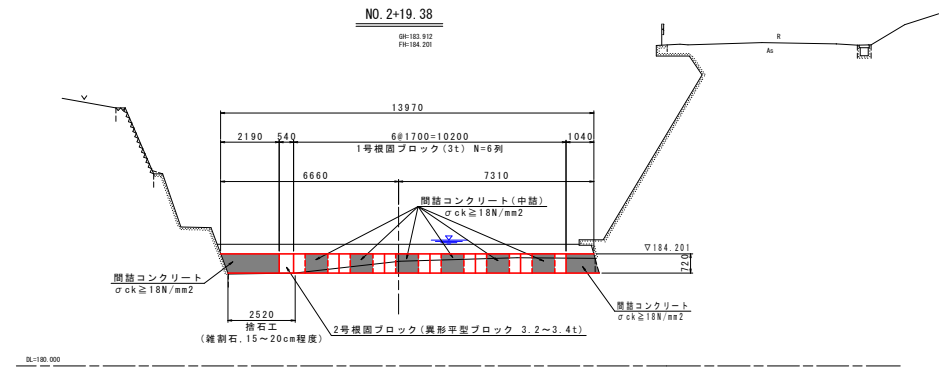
NO. 2+19.38

GH:183.912
FH:184.201

R
As

13970

2190 540 6@1700=10200 1040

1号根固ブロック(3t) N=6列

6660 7310

間詰コンクリート(中詰)
σck≧18N/mm2

▽184.201

720

間詰コンクリート
σck≧18N/mm2

2520
捨石工
(雑割石,15～20cm程度)

2号根固ブロック(異形平型ブロック 3.2～3.4t)

間詰コンクリート
σck≧18N/mm2

DL=180.000